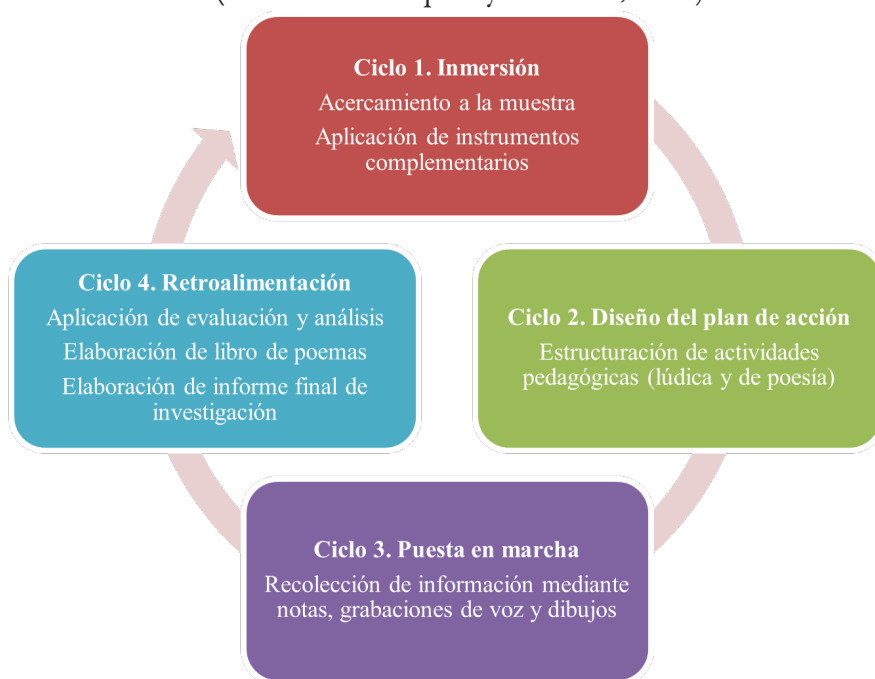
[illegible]

Ciclo 1. Inmersión
Acercamiento a la muestra
Aplicación de instrumentos complementarios

Ciclo 2. Diseño del plan de acción
Estructuración de actividades pedagógicas (lúdica y de poesía)

Ciclo 3. Puesta en marcha
Recolección de información mediante notas, grabaciones de voz y dibujos

Ciclo 4. Retroalimentación
Aplicación de evaluación y análisis
Elaboración de libro de poemas
Elaboración de informe final de investigación